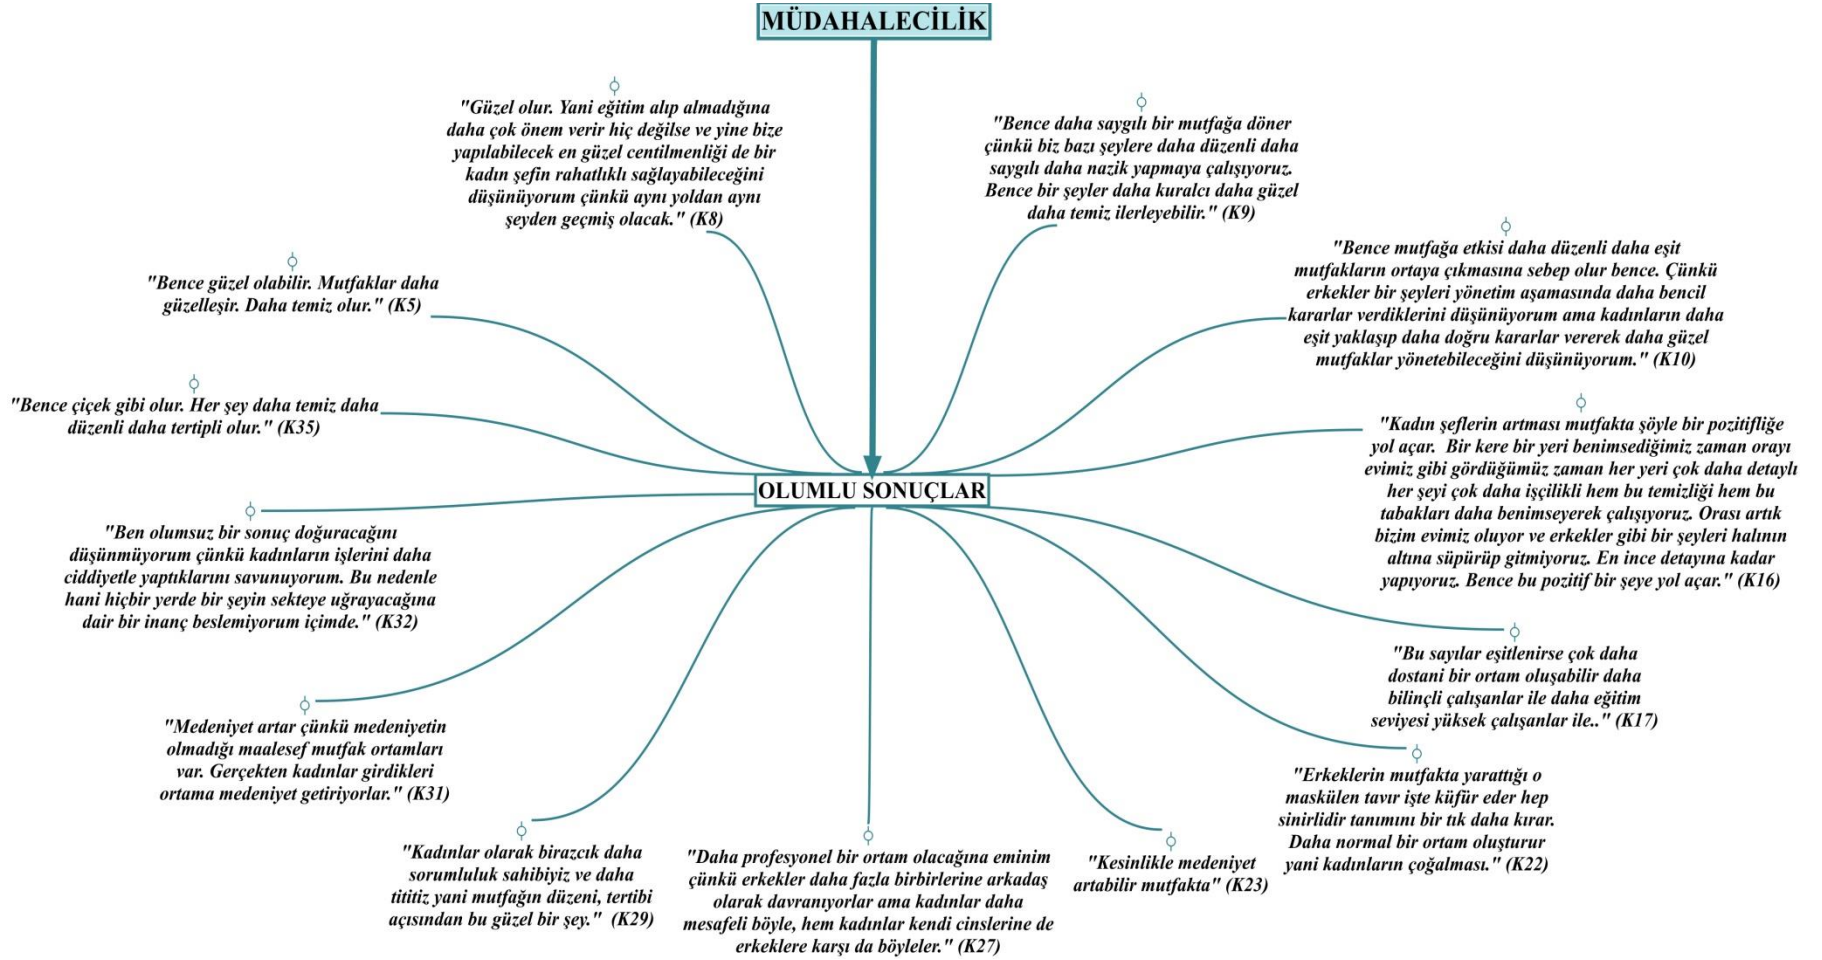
MÜDAHALECİLİK

"Güzel olur. Yani eğitim alıp almadığına daha çok önem verir hiç değilse ve yine bize yapılabilecek en güzel centilmenliği de bir kadın şefin rahatlıklı sağlayabileceğini düşünüyorum çünkü aynı yoldan aynı şeyden geçmiş olacak." (K8)

"Bence daha saygılı bir mutfağa döner çünkü biz bazı şeylere daha düzenli daha saygılı daha nazik yapmaya çalışıyoruz. Bence bir şeyler daha kuralcı daha güzel daha temiz ilerleyebilir." (K9)

"Bence güzel olabilir. Mutfaklar daha güzelleşir. Daha temiz olur." (K5)

"Bence mutfağa etkisi daha düzenli daha eşit mutfakların ortaya çıkmasına sebep olur bence. Çünkü erkekler bir şeyleri yönetim aşamasında daha bencil kararlar verdiklerini düşünüyorum ama kadınların daha eşit yaklaşıp daha doğru kararlar vererek daha güzel mutfaklar yönetebileceğini düşünüyorum." (K10)

"Bence çiçek gibi olur. Her şey daha temiz daha düzenli daha tertipli olur." (K35)

"Kadın şeflerin artması mutfakta şöyle bir pozitifliğe yol açar. Bir kere bir yeri benimsediğimiz zaman orayı evimiz gibi gördüğümüz zaman her yeri çok daha detaylı her şeyi çok daha işçilikli hem bu temizliği hem bu tabakları daha benimseyerek çalışıyoruz. Orası artık bizim evimiz oluyor ve erkekler gibi bir şeyleri halının altına süpürüp gitmiyoruz. En ince detayına kadar yapıyoruz. Bence bu pozitif bir şeye yol açar." (K16)

OLUMLU SONUÇLAR

"Ben olumsuz bir sonuç doğuracağını düşünmüyorum çünkü kadınların işlerini daha ciddiyetle yaptıklarını savunuyorum. Bu nedenle hani hiçbir yerde bir şeyin sekteye uğrayacağına dair bir inanç beslemiyorum içimde." (K32)

"Bu sayılar eşitlenirse çok daha dostani bir ortam oluşabilir daha bilinçli çalışanlar ile daha eğitim seviyesi yüksek çalışanlar ile.." (K17)

"Medeniyet artar çünkü medeniyetin olmadığı maalesef mutfak ortamları var. Gerçekten kadınlar girdikleri ortama medeniyet getiriyorlar." (K31)

"Erkeklerin mutfakta yarattığı o maskülen tavır işte küfür eder hep sinirlidir tanımını bir tık daha kırar. Daha normal bir ortam oluşturur yani kadınların çoğalması." (K22)

"Kadınlar olarak birazcık daha sorumluluk sahibiyiz ve daha tititiz yani mutfağın düzeni, tertibi açısından bu güzel bir şey." (K29)

"Daha profesyonel bir ortam olacağına eminim çünkü erkekler daha fazla birbirlerine arkadaş olarak davranıyorlar ama kadınlar daha mesafeli böyle, hem kadınlar kendi cinslerine de erkeklere karşı da böyleler." (K27)

"Kesinlikle medeniyet artabilir mutfakta" (K23)